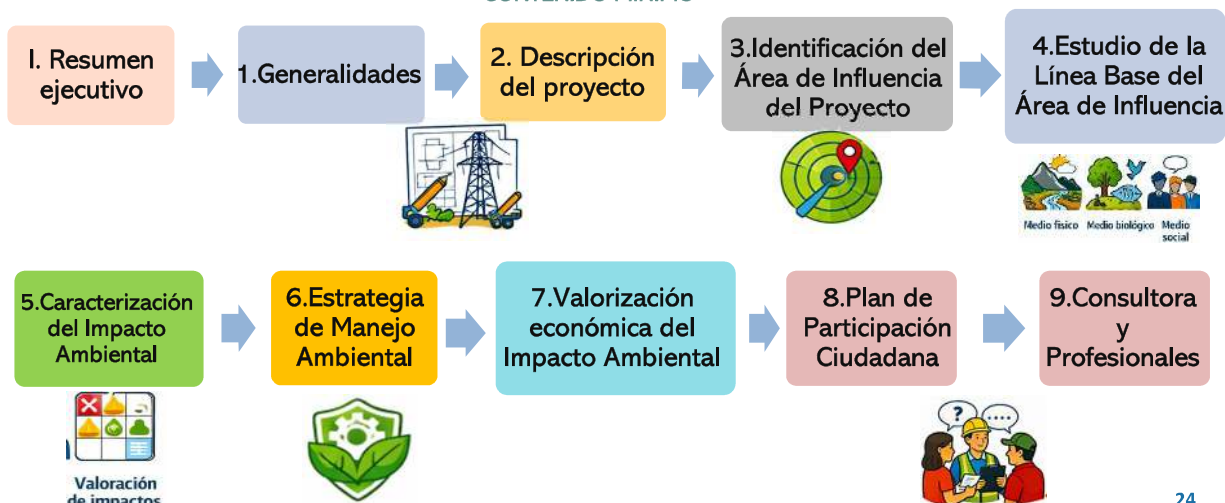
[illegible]

I. Resumen ejecutivo

1.Generalidades

2. Descripción del proyecto

3.Identificación del Área de Influencia del Proyecto

4.Estudio de la Línea Base del Área de Influencia

Medio físico Medio biológico Medio social

5.Caracterización del Impacto Ambiental

Valoración de impactos

6.Estrategia de Manejo Ambiental

7.Valorización económica del Impacto Ambiental

8.Plan de Participación Ciudadana

9.Consultora y Profesionales

24